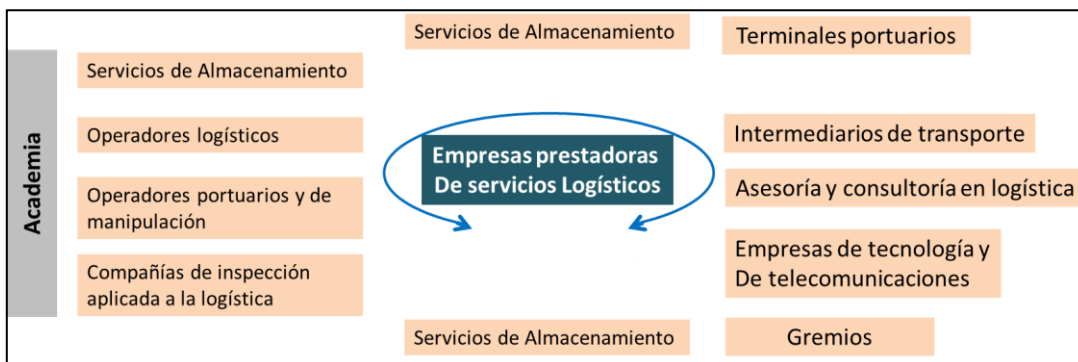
Academia

Servicios de Almacenamiento

Operadores logísticos

Operadores portuarios y de manipulación

Compañías de inspección aplicada a la logística

Servicios de Almacenamiento

Empresas prestadoras De servicios Logísticos

Servicios de Almacenamiento

Terminales portuarios

Intermediarios de transporte

Asesoría y consultoría en logística

Empresas de tecnología y De telecomunicaciones

Gremios